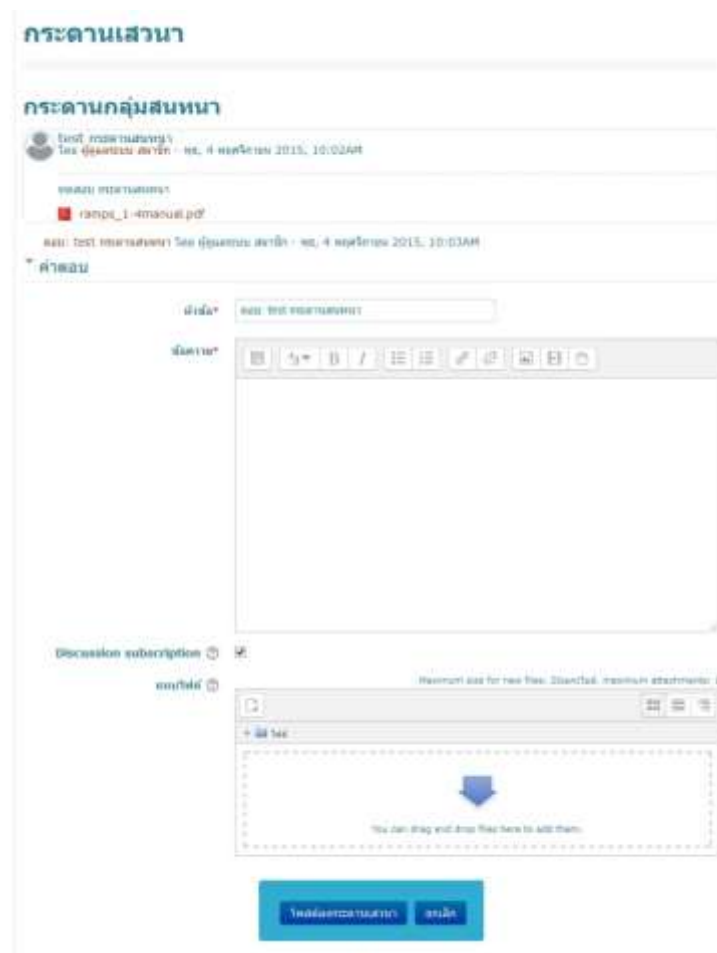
กระดานเสวนา

กระดานกลุ่มสนทนา

test กระดานสนทนา
โดย ผู้ดูแลระบบ สมาชิก - พฤ, 4 พฤศจิกายน 2015, 10:02AM

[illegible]

rampo_1-4manual.pdf

ตอบ: test กระดานสนทนา โดย ผู้ดูแลระบบ สมาชิก - พฤ, 4 พฤศจิกายน 2015, 10:03AM

คำตอบ

หัวเรื่อง* ตอบ: test กระดานสนทนา

ข้อความ*

Discussion subscription

แนบไฟล์

Maximum size for new files: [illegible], maximum attachments: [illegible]

ไฟล์

You can drag and drop files here to add them.

โพสต์ลงกระดานเสวนา ยกเลิก